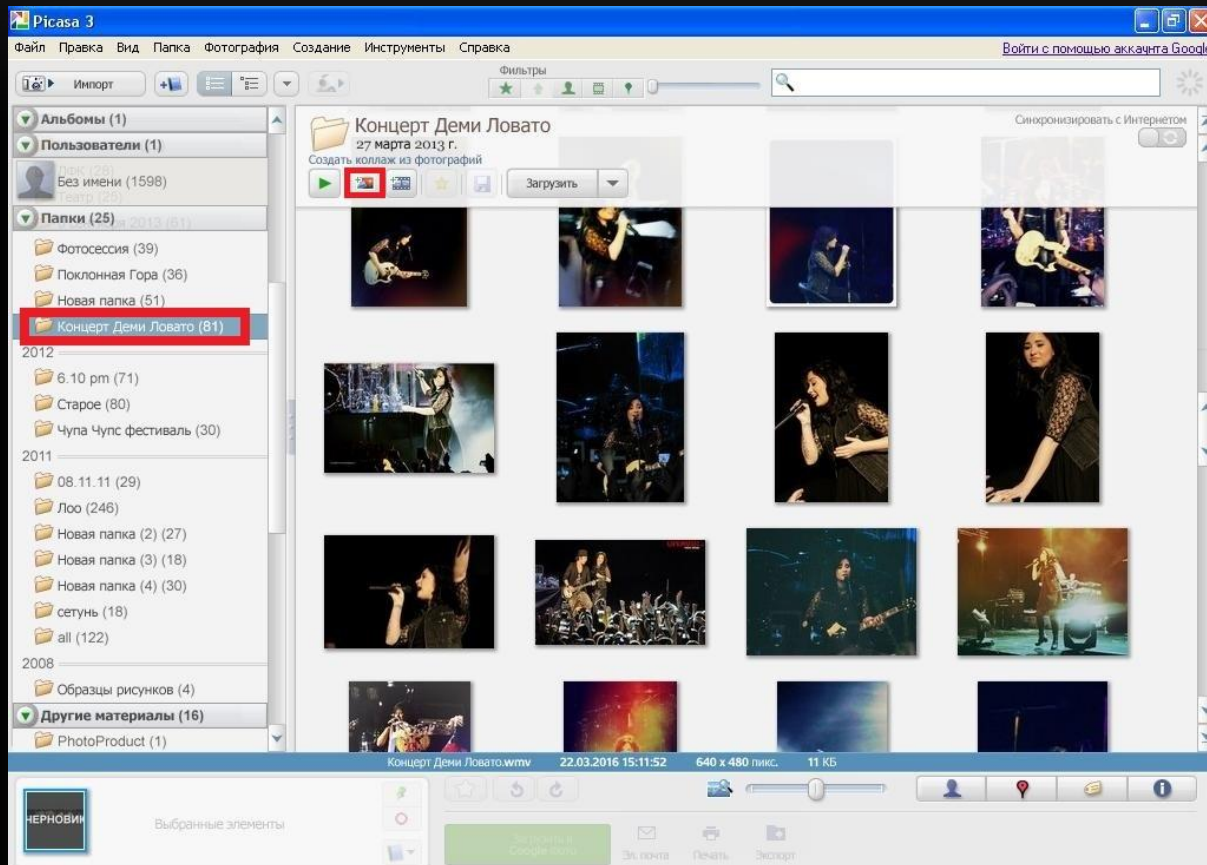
Picasa 3

Файл Правка Вид Папка Фотография Создание Инструменты Справка

Войти с помощью аккаунта Google

Импорт

Фильтры

Альбомы (1)

Пользователи (1)

Без имени (1598)

Папки (25)

Фотосессия (39)

Поклонная Гора (36)

Новая папка (51)

Концерт Деми Ловато (81)

2012

6.10 pm (71)

Старое (80)

Чупа Чупс фестиваль (30)

2011

08.11.11 (29)

Лоо (246)

Новая папка (2) (27)

Новая папка (3) (18)

Новая папка (4) (30)

сетунь (18)

all (122)

2008

Образцы рисунков (4)

Другие материалы (16)

PhotoProduct (1)

Концерт Деми Ловато

27 марта 2013 г.

Создать коллаж из фотографий

Загрузить

Синхронизировать с Интернетом

Концерт Деми Ловато.wmv 22.03.2016 15:11:52 640 x 480 пикс. 11 КБ

ЧЕРНОВИК

Выбранные элементы

Загрузить в Google Фото

Эл. почта

Печать

Экспорт